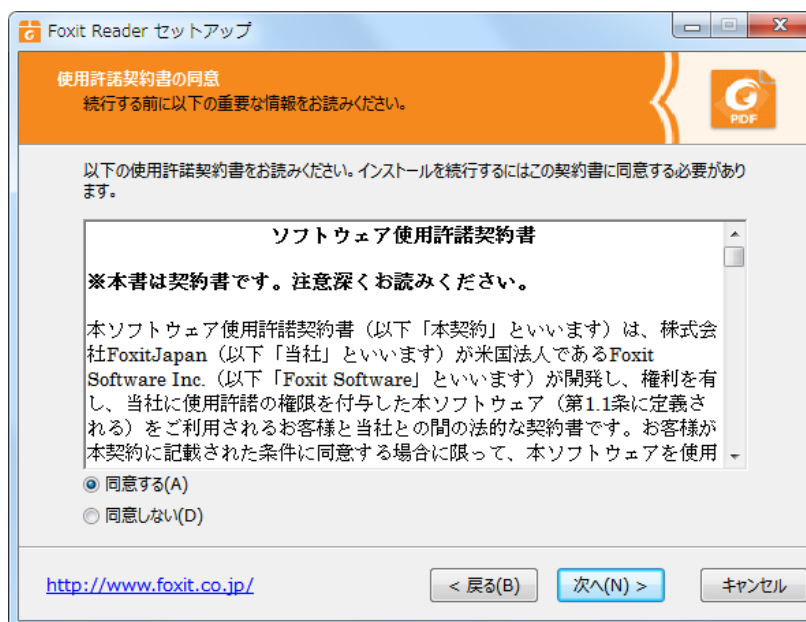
Foxit Reader セットアップ

使用許諾契約書の同意
続行する前に以下の重要な情報をお読みください。

PDF

以下の使用許諾契約書をお読みください。インストールを続行するにはこの契約書に同意する必要があります。

ソフトウェア使用許諾契約書

※本書は契約書です。注意深くお読みください。

本ソフトウェア使用許諾契約書（以下「本契約」といいます）は、株式会社FoxitJapan（以下「当社」といいます）が米国法人であるFoxit Software Inc.（以下「Foxit Software」といいます）が開発し、権利を有し、当社に使用許諾の権限を付与した本ソフトウェア（第1.1条に定義される）をご利用されるお客様と当社との間の法的な契約書です。お客様が本契約に記載された条件に同意する場合に限って、本ソフトウェアを使用

同意する(A)
同意しない(D)

http://www.foxit.co.jp/

< 戻る(B)
次へ(N) >
キャンセル